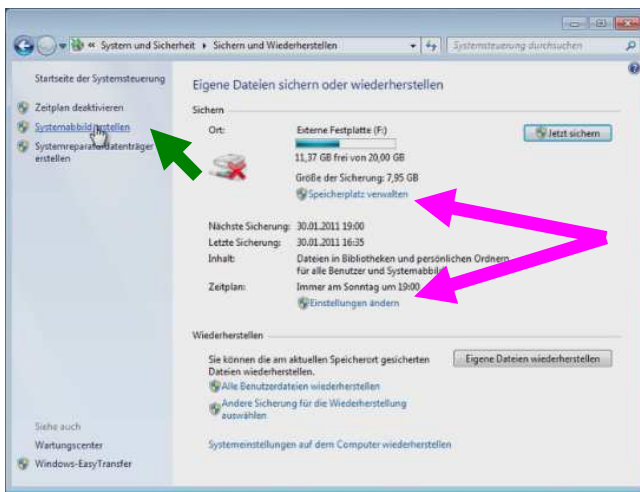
« System und Sicherheit ▸ Sicherungen und Wiederherstellen

Systemsteuerung durchsuchen

Startseite der Systemsteuerung

Zeitplan deaktivieren

Systemabbild erstellen

Systemreparaturdatenträger erstellen

Siehe auch

Wartungscenter

Windows-EasyTransfer

Eigene Dateien sichern oder wiederherstellen

Sichern

Ort: Externe Festplatte (F:)

11,37 GB frei von 20,00 GB

Größe der Sicherung: 7,95 GB

Speicherplatz verwalten

Jetzt sichern

Nächste Sicherung: 30.01.2011 19:00

Letzte Sicherung: 30.01.2011 16:35

Inhalt: Dateien in Bibliotheken und persönlichen Ordnern für alle Benutzer und Systemabbild

Zeitplan: Immer am Sonntag um 19:00

Einstellungen ändern

Wiederherstellen

Sie können die am aktuellen Speicherort gesicherten Dateien wiederherstellen.

Eigene Dateien wiederherstellen

Alle Benutzerdateien wiederherstellen

Andere Sicherung für die Wiederherstellung auswählen

Systemeinstellungen auf dem Computer wiederherstellen